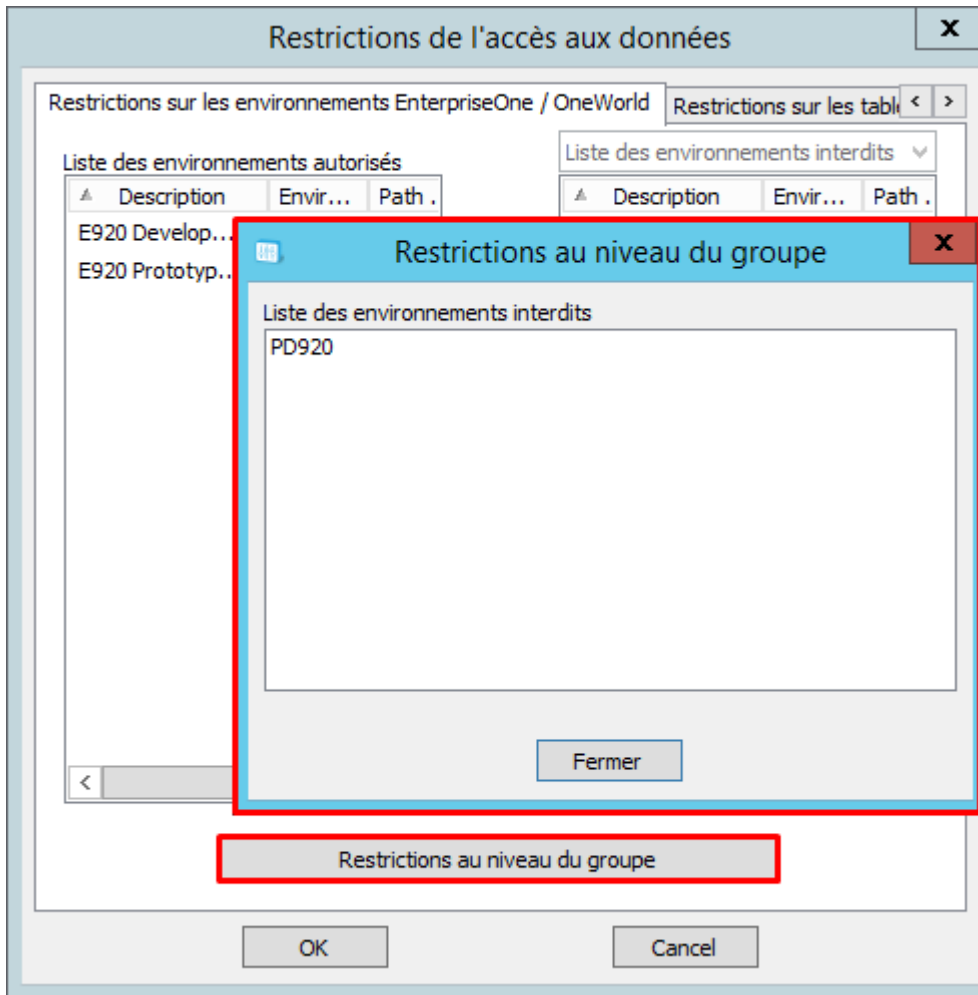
Restrictions de l'accès aux données

x

Restrictions sur les environnements EnterpriseOne / OneWorld

Restrictions sur les table

<

>

Liste des environnements autorisés

| Description | Envir... | Path . |
|---|---|---|
| E920 Develop... | | |
| E920 Prototyp... | | |

<

Liste des environnements interdits

| Description | Envir... | Path . |
|---|---|---|

Restrictions au niveau du groupe

x

Liste des environnements interdits

PD920

Fermer

Restrictions au niveau du groupe

OK

Cancel